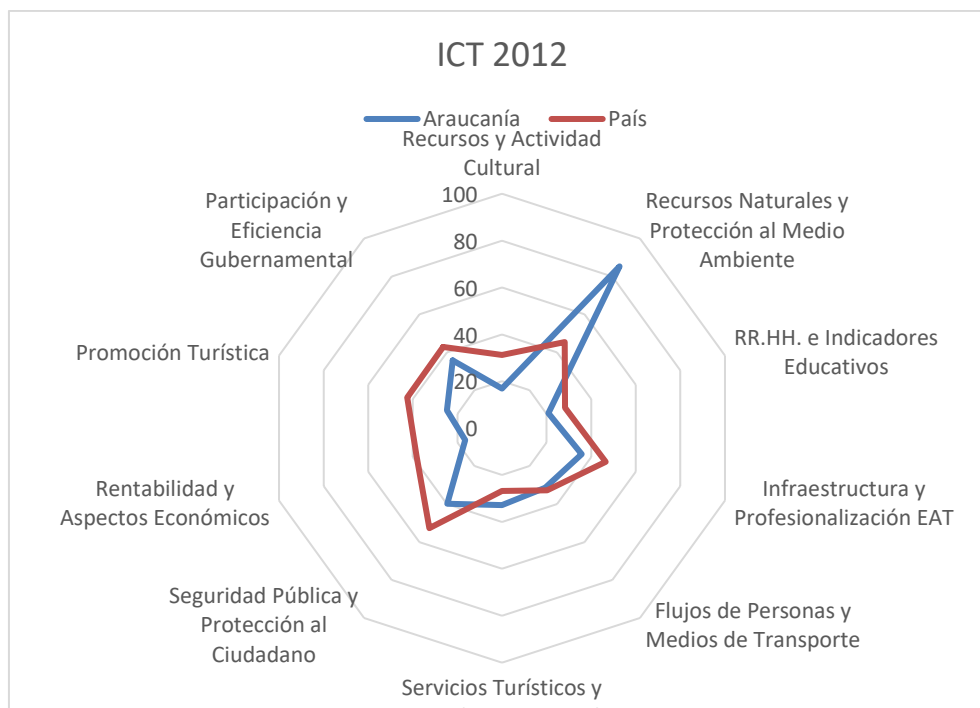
ICT 2012

Araucanía País

Recursos y Actividad Cultural

100
80
60
40
20
0

Recursos Naturales y Protección al Medio Ambiente

RR.HH. e Indicadores Educativos

Infraestructura y Profesionalización EAT

Flujos de Personas y Medios de Transporte

Servicios Turísticos y

Seguridad Pública y Protección al Ciudadano

Rentabilidad y Aspectos Económicos

Promoción Turística

Participación y Eficiencia Gubernamental